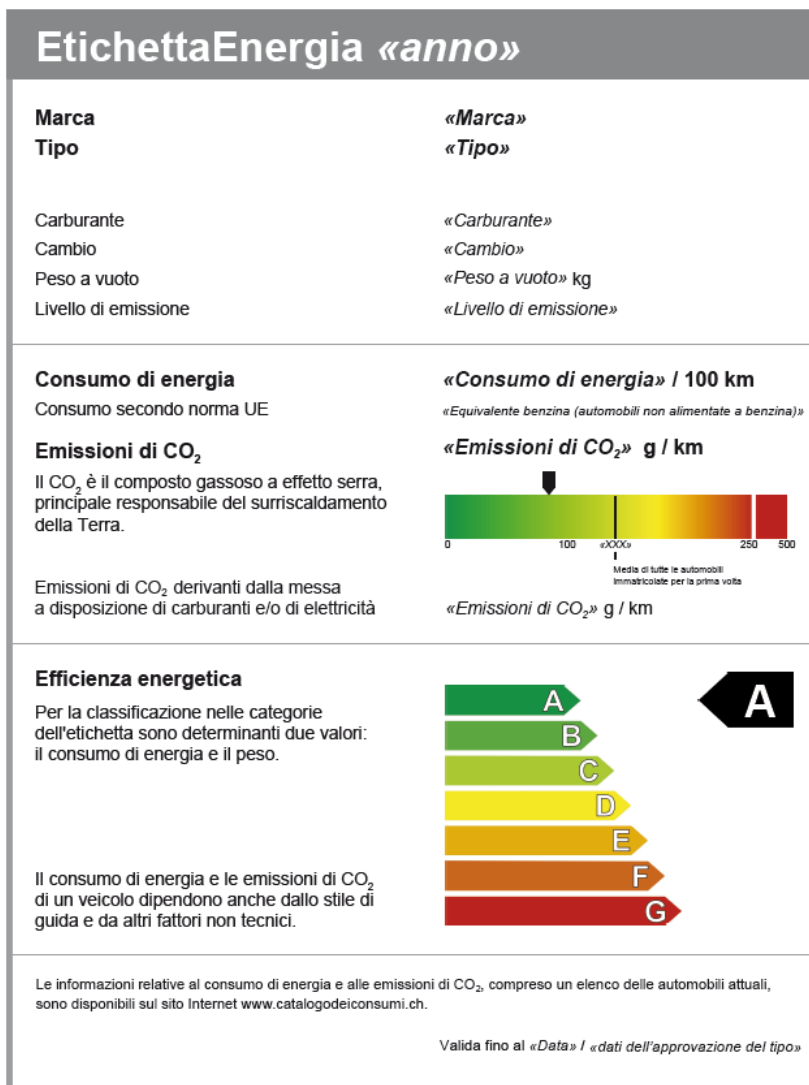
EtichettaEnergia «anno»

Marca
Tipo

«Marca»
«Tipo»

Carburante
Cambio
Peso a vuoto
Livello di emissione

«Carburante»
«Cambio»
«Peso a vuoto» kg
«Livello di emissione»

Consumo di energia
Consumo secondo norma UE

«Consumo di energia» / 100 km
«Equivalente benzina (automobili non alimentate a benzina)»

Emissioni di $CO_2$
Il $CO_2$ è il composto gassoso a effetto serra, principale responsabile del surriscaldamento della Terra.

«Emissioni di $CO_2$» g / km

0 100 «XXX» 250 500
Media di tutte le automobili immatricolate per la prima volta

Emissioni di $CO_2$ derivanti dalla messa a disposizione di carburanti e/o di elettricità

«Emissioni di $CO_2$» g / km

Efficienza energetica
Per la classificazione nelle categorie dell'etichetta sono determinanti due valori: il consumo di energia e il peso.

A
B
C
D
E
F
G

A

Il consumo di energia e le emissioni di $CO_2$ di un veicolo dipendono anche dallo stile di guida e da altri fattori non tecnici.

Le informazioni relative al consumo di energia e alle emissioni di $CO_2$, compreso un elenco delle automobili attuali, sono disponibili sul sito Internet www.catalogodeiconsumi.ch.

Valida fino al «Data» / «dati dell'approvazione del tipo»